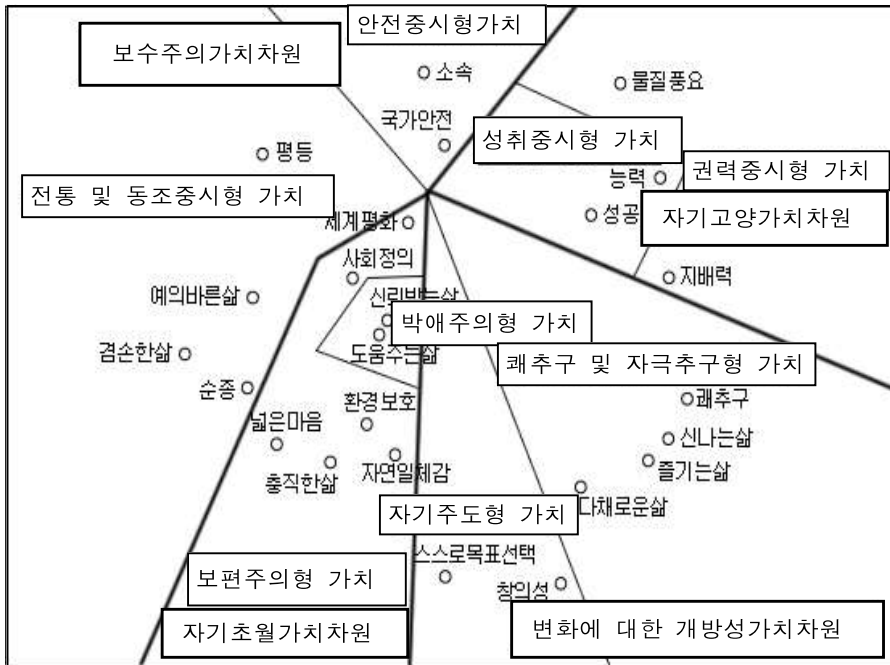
안전중시형가치

보수주의가치차원

소속

물질풍요

국가안전

성취중시형 가치

평등

권력중시형 가치

능력

전통 및 동조중시형 가치

세계평화

성공

자기고양가치차원

사회정의

지배력

예의바른삶

신뢰받는삶

박애주의형 가치

겸손한삶

도움주는삶

쾌추구 및 자극추구형 가치

순종

환경보호

쾌추구

넓은마음

신나는삶

충직한삶

자연일체감

즐기는삶

다채로운삶

자기주도형 가치

스스로목표선택

보편주의형 가치

창의성

자기초월가치차원

변화에 대한 개방성가치차원